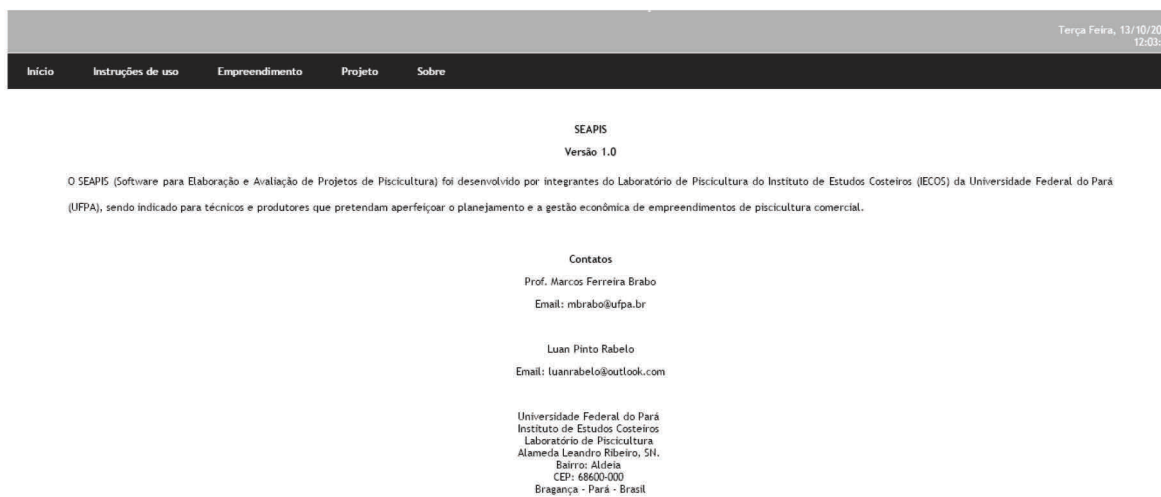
Terça Feira, 13/10/20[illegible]
12:03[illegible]

Início Instruções de uso Empreendimento Projeto Sobre

SEAPIS

Versão 1.0

O SEAPIS (Software para Elaboração e Avaliação de Projetos de Piscicultura) foi desenvolvido por integrantes do Laboratório de Piscicultura do Instituto de Estudos Costeiros (IECOS) da Universidade Federal do Pará (UFPA), sendo indicado para técnicos e produtores que pretendam aperfeiçoar o planejamento e a gestão econômica de empreendimentos de piscicultura comercial.

Contatos

Prof. Marcos Ferreira Brabo

Email: mbrabo@ufpa.br

Luan Pinto Rabelo

Email: luanrabelo@outlook.com

Universidade Federal do Pará
Instituto de Estudos Costeiros
Laboratório de Piscicultura
Alameda Leandro Ribeiro, SN.
Bairro: Aldeia
CEP: 68600-000
Bragança - Pará - Brasil